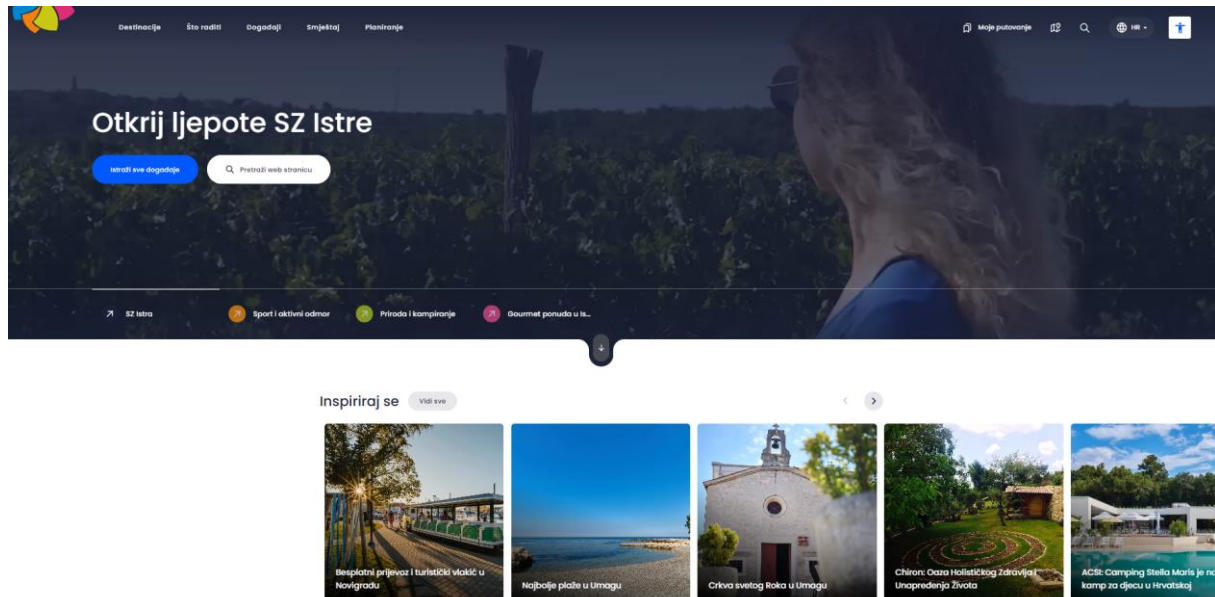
Destinacije Što raditi Događaji Smještaj Planiranje

Moje putovanje HR

Otkrij ljepote SZ Istre

Istraži sve događaje

Pretraži web stranicu

SZ Istra

Sport i aktivni odmor

Priroda i kampiranje

Gourmet ponuda u Is...

Inspiriraj se

Vidi sve

Besplatni prijevoz i turistički vlakić u Novigradu

Najbolje plaže u Umagu

Crkva svetog Roka u Umagu

Chiron: Oaza Holističkog Zdravlja i Unapređenja Života

ACSI: Camping Stella Maris je na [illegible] kamp za djecu u Hrvatskoj